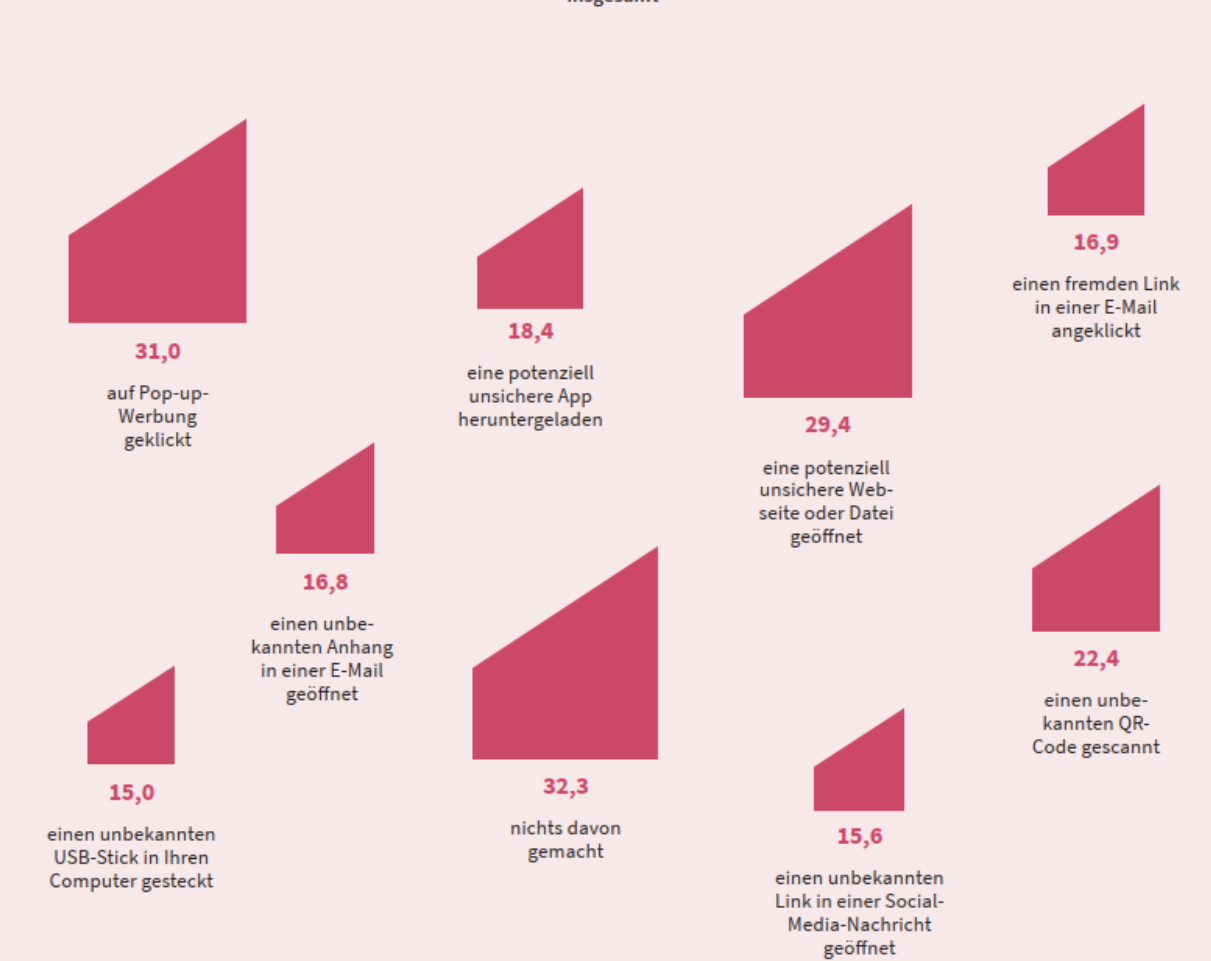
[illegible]

31,0

auf Pop-up-Werbung geklickt

18,4

eine potenziell unsichere App heruntergeladen

29,4

eine potenziell unsichere Webseite oder Datei geöffnet

16,9

einen fremden Link in einer E-Mail angeklickt

16,8

einen unbekannten Anhang in einer E-Mail geöffnet

22,4

einen unbekannten QR-Code gescannt

15,0

einen unbekannten USB-Stick in Ihren Computer gesteckt

32,3

nichts davon gemacht

15,6

einen unbekannten Link in einer Social-Media-Nachricht geöffnet